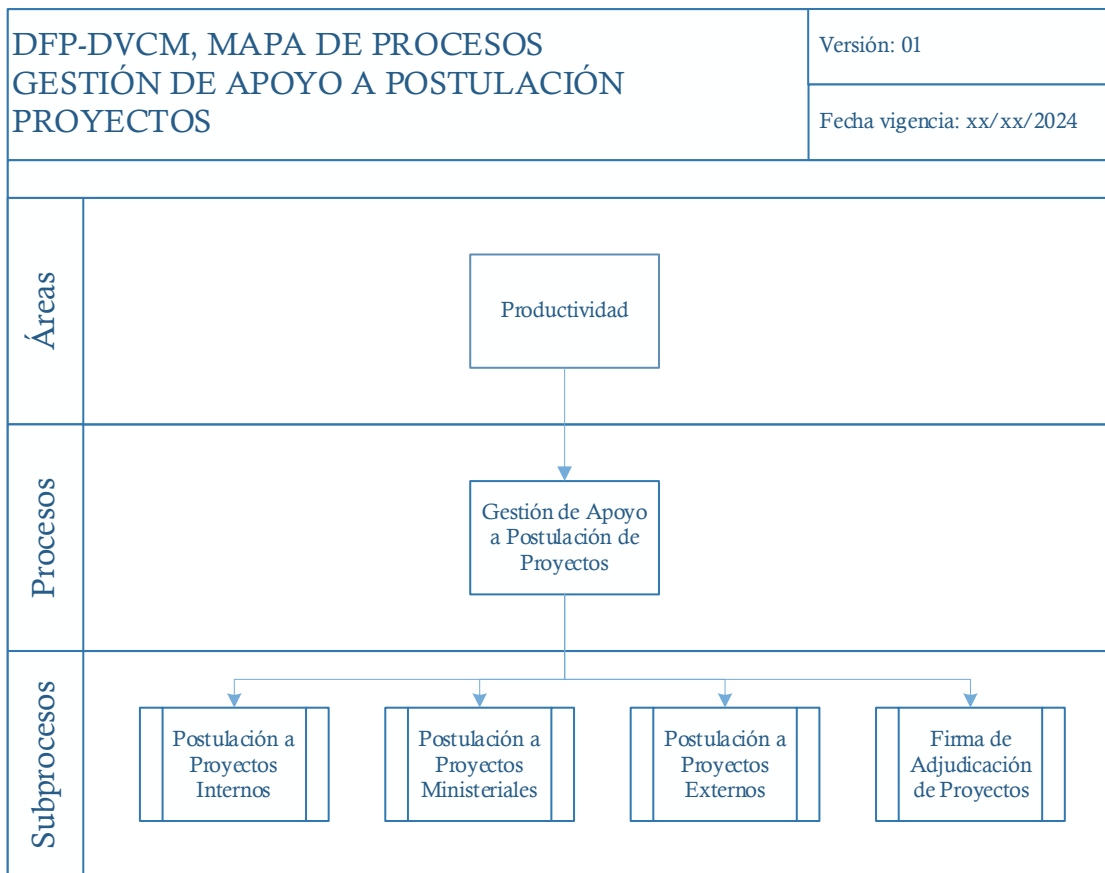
DFP-DVCM, MAPA DE PROCESOS GESTIÓN DE APOYO A POSTULACIÓN PROYECTOS

Versión: 01

Fecha vigencia: xx/xx/2024

Áreas

Productividad

Procesos

Gestión de Apoyo a Postulación de Proyectos

Subprocesos

Postulación a Proyectos Internos

Postulación a Proyectos Ministeriales

Postulación a Proyectos Externos

Firma de Adjudicación de Proyectos